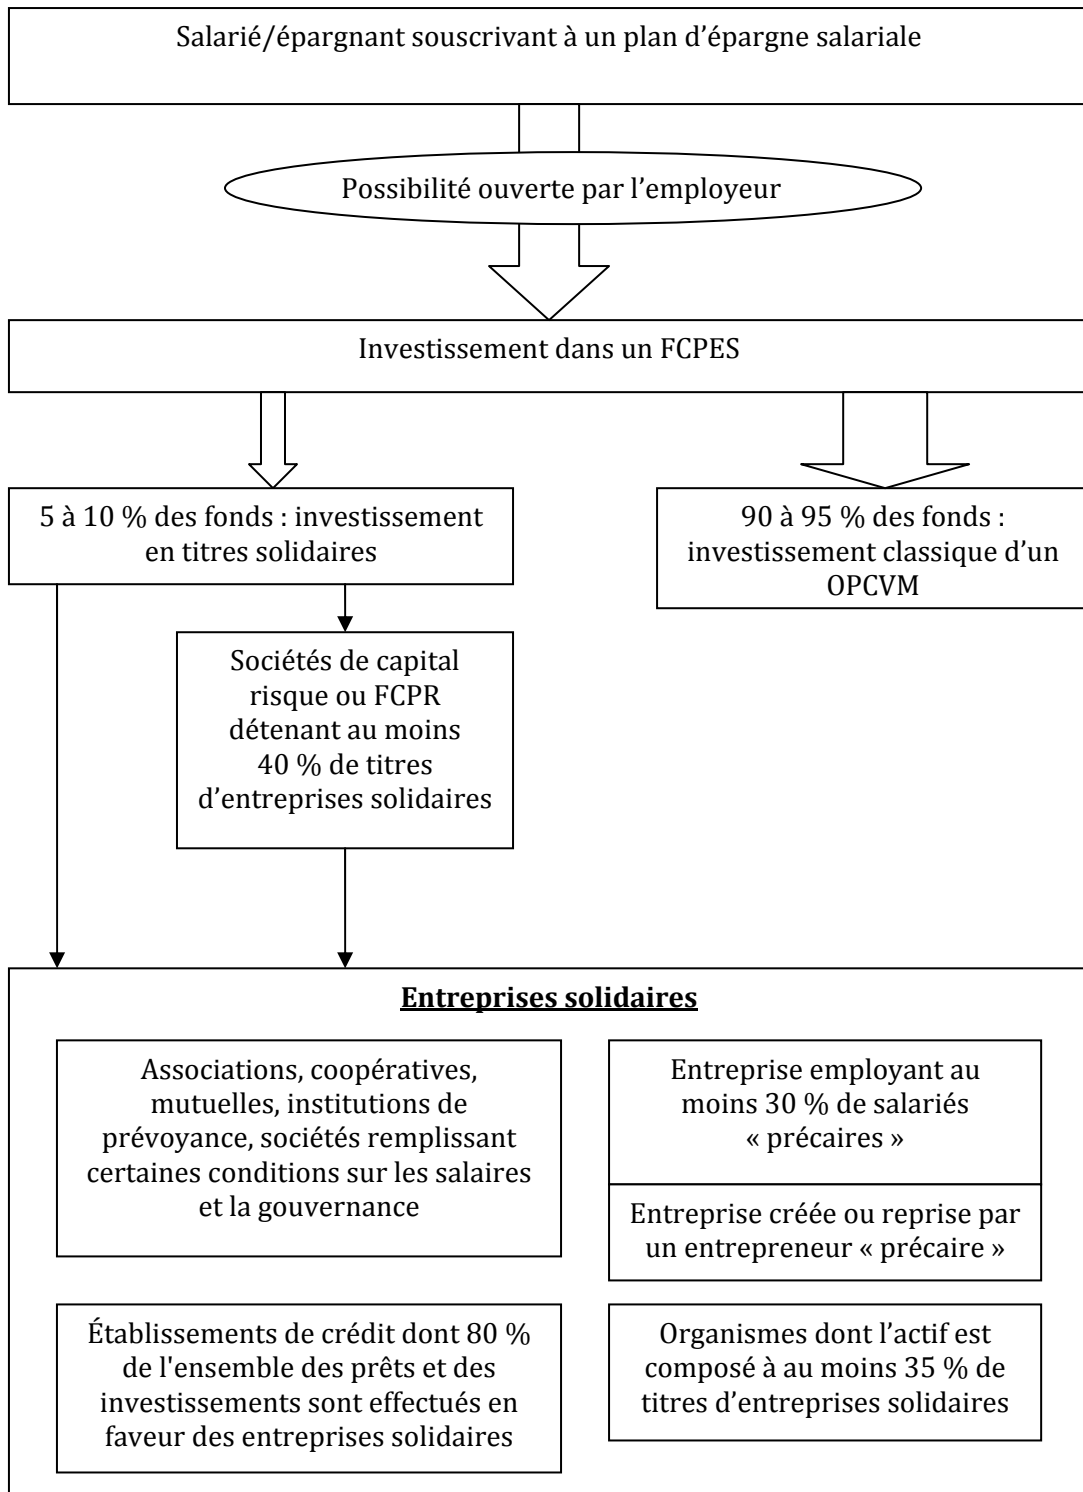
Salarié/épargnant souscrivant à un plan d’épargne salariale

Possibilité ouverte par l’employeur

Investissement dans un FCPES

5 à 10 % des fonds : investissement en titres solidaires

90 à 95 % des fonds : investissement classique d’un OPCVM

Sociétés de capital risque ou FCPR détenant au moins 40 % de titres d’entreprises solidaires

Entreprises solidaires

Associations, coopératives, mutuelles, institutions de prévoyance, sociétés remplissant certaines conditions sur les salaires et la gouvernance

Entreprise employant au moins 30 % de salariés « précaires »

Entreprise créée ou reprise par un entrepreneur « précaire »

Établissements de crédit dont 80 % de l'ensemble des prêts et des investissements sont effectués en faveur des entreprises solidaires

Organismes dont l’actif est composé à au moins 35 % de titres d’entreprises solidaires